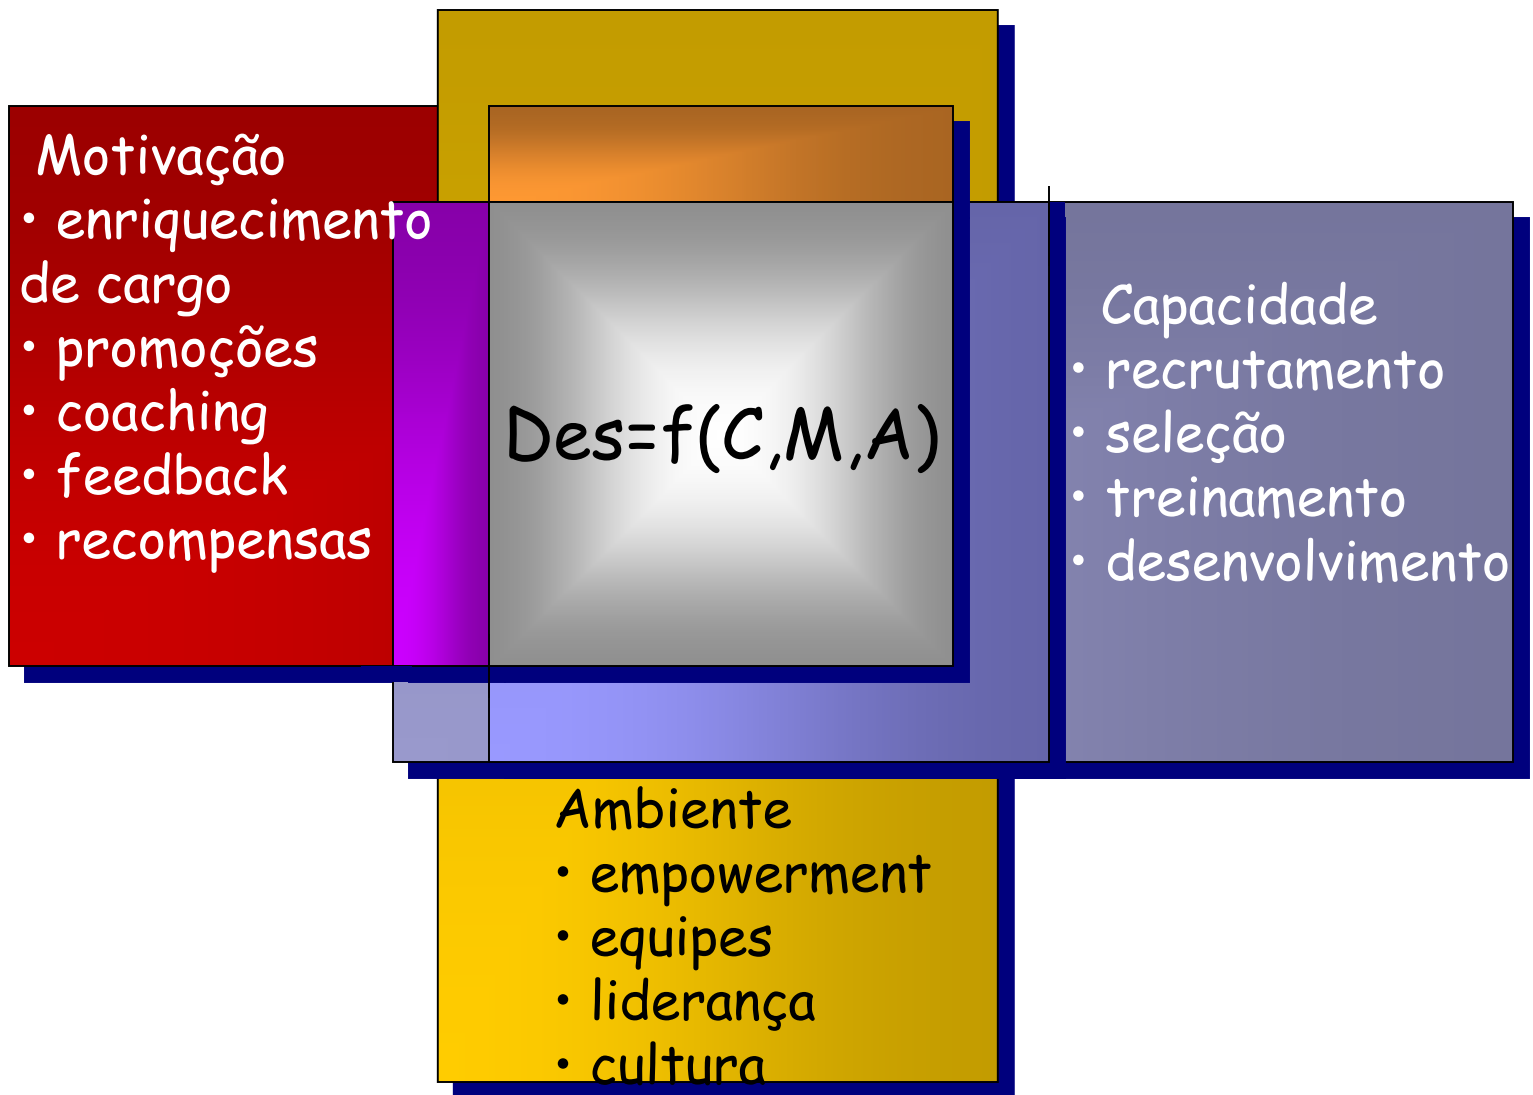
Motivação
• enriquecimento de cargo
• promoções
• coaching
• feedback
• recompensas

Des=f(C,M,A)

Capacidade
• recrutamento
• seleção
• treinamento
• desenvolvimento

Ambiente
• empowerment
• equipes
• liderança
• cultura